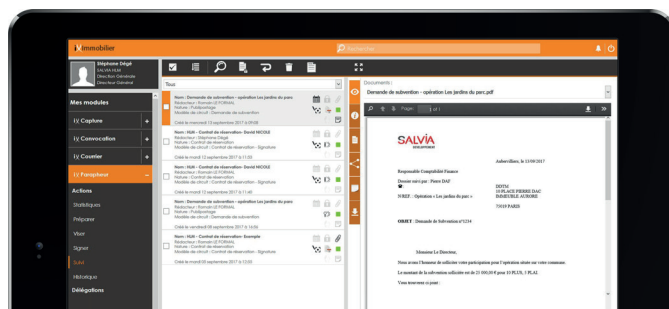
i-immobilier

Rechercher

Stéphane Dégé
SALVIA HLM
Direction Générale
Directeur Général

Mes modules

i-Capture +

i-Convocation +

i-Courrier +

i-Parapheur −

Actions

Statistiques

Préparer

Viser

Signer

Suivi

Historique

Délégations

Tous

Nom : Demande de subvention - opération Les jardins du parc
Rédacteur : Romain LE FORMAL
Nature : Publipostage
Modèle de circuit : Demande de subvention
Créé le mercredi 13 septembre 2017 à 09:08

Nom : NUH - Contrat de réservation - David NICOLE
Rédacteur : Stéphane Dégé
Nature : Contrat de réservation
Modèle de circuit : Contrat de réservation - Signature
Créé le mardi 12 septembre 2017 à 11:46

Nom : NUH - Contrat de réservation - David NICOLE
Rédacteur : Romain LE FORMAL
Nature : Contrat de réservation
Modèle de circuit : Contrat de réservation - Signature
Créé le mardi 12 septembre 2017 à 11:00

Nom : Demande de subvention - opération Les jardins du parc
Rédacteur : Romain LE FORMAL
Nature : Publipostage
Modèle de circuit : Demande de subvention
Créé le vendredi 08 septembre 2017 à 14:06

Nom : NUH - Contrat de réservation - Exemple
Rédacteur : Romain LE FORMAL
Nature : Contrat de réservation
Modèle de circuit : Contrat de réservation - Signature
Créé le mardi 05 septembre 2017 à 15:05

Documents :
Demande de subvention - opération Les jardins du parc.pdf

Page: 1 of 1

SALVIA
DÉVELOPPEMENT

Aubervilliers, le 13/09/2017

Responsable Comptabilité Finance

Dossier suivi par : Pierre DAC

DDTM
10 PLACE PIERRE DAC
IMMEUBLE AURORE

N/REF. : Opération « Les jardins du parc »

75019 PARIS

OBJET : Demande de Subvention n°1234

Monsieur Le Directeur,

Nous avons l'honneur de solliciter votre participation pour l'opération située sur votre commune.

Le montant de la subvention sollicitée est de 25 000,00 € pour 10 PLUS, 5 PLAI

Vous trouverez ci-joint :